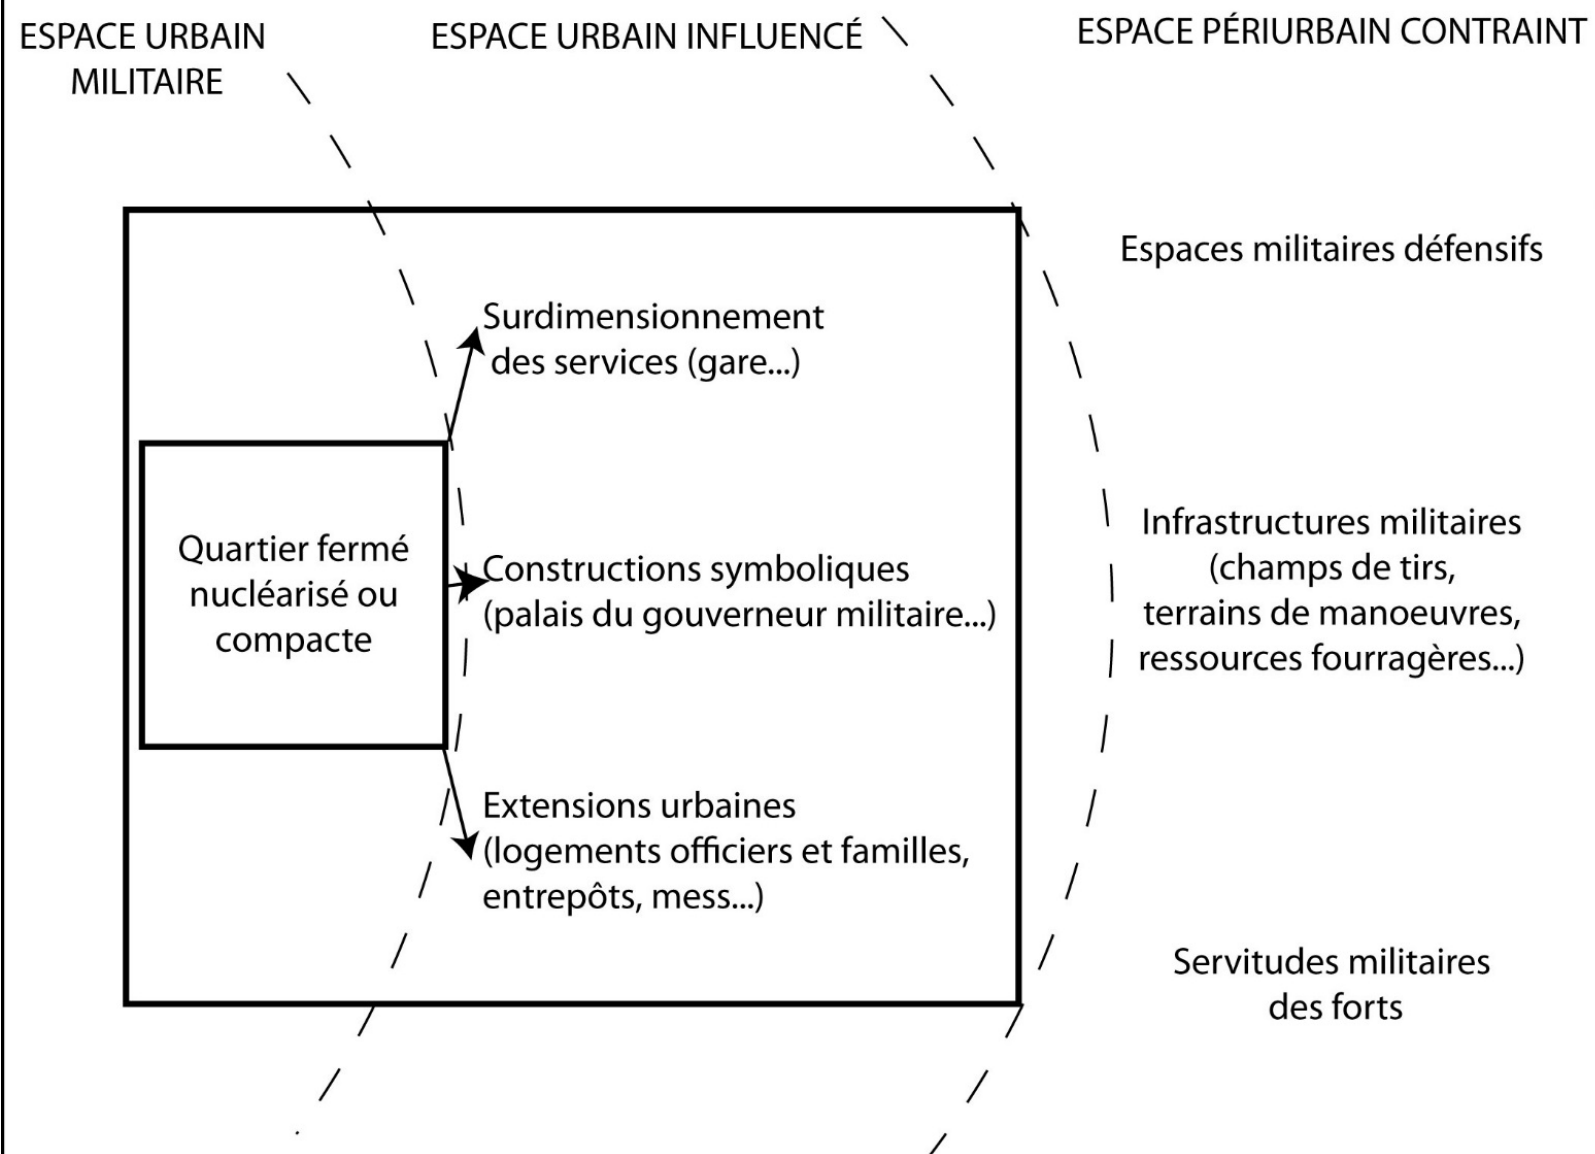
ESPACE URBAIN MILITAIRE

ESPACE URBAIN INFLUENCÉ

ESPACE PÉRIURBAIN CONTRAINT

Espaces militaires défensifs

Surdimensionnement des services (gare...)

Quartier fermé nucléarisé ou compacte

Constructions symboliques (palais du gouverneur militaire...)

Infrastructures militaires (champs de tirs, terrains de manoeuvres, ressources fourragères...)

Extensions urbaines (logements officiers et familles, entrepôts, mess...)

Servitudes militaires des forts